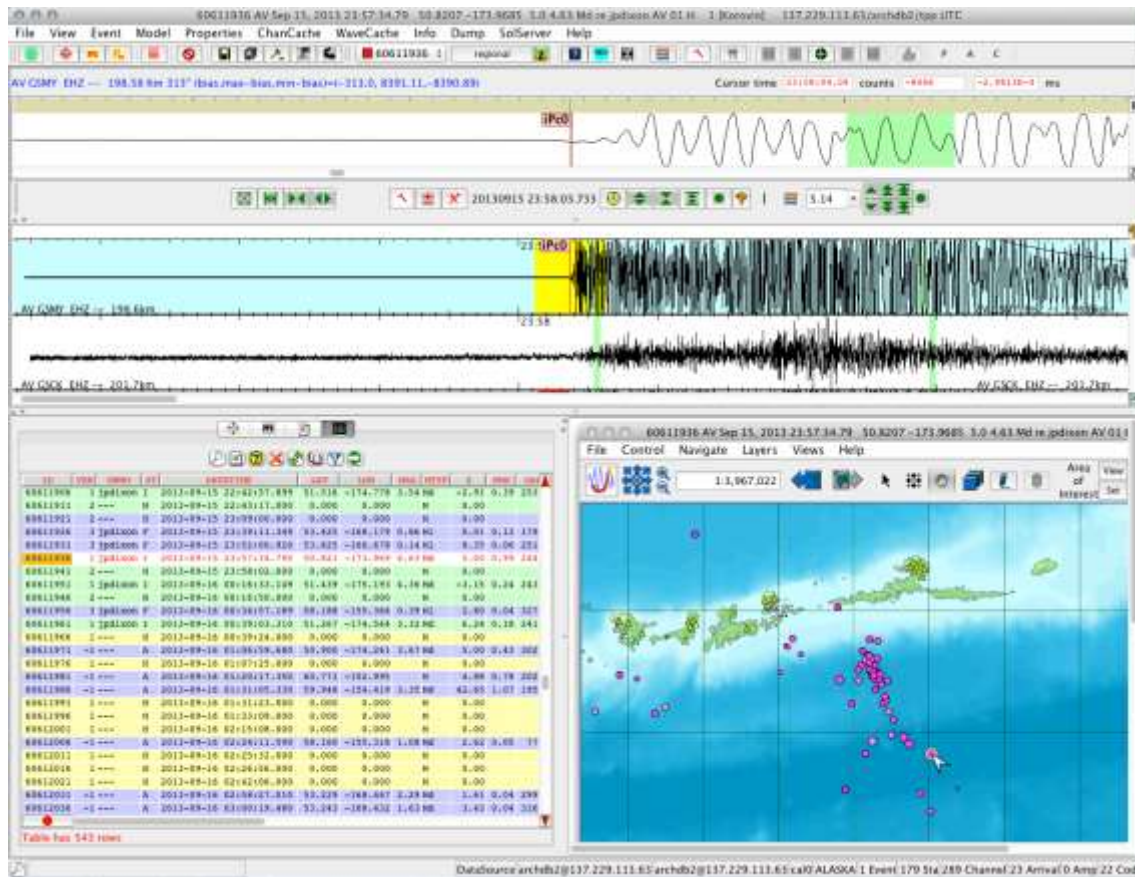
60611936 AV Sep 15, 2013 23:57:34.79 50.8207 -173.9685 5.0 4.83 Md re jpdixon AV 01 H 1 [Korovin] 137.229.113.63/archdb2(tpp UTC

File View Event Model Properties ChanCache WaveCache Info Dump SolServer Help

60611936 1 regional

AV GSMY EHZ -- 198.58 km 315° (bias,max-bias,min-bias)=(-313.0, 8391.11,-8390.89)

Cursor time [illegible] counts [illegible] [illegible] ms

iPc0

20130915 23:58:05.733 5.14

iPc0

AV GSMY EHZ -- 198.6km

23:58

AV GSCK EHZ -- 201.7km

AV GSCK EHZ -- 201.7km

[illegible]

Table has 543 rows

60611936 AV Sep 15, 2013 23:57:34.79 50.8207 -173.9685 5.0 4.83 Md re jpdixon AV 01 I

File Control Navigate Layers Views Help

1:3,967,022

Area of Interest

View Set

DataSource archdb2@137.229.113.63 archdb2@137.229.113.63 cal0 ALASKA 1 Event 179 Sta 289 Channel 23 Arrival 0 Amp 22 Cod